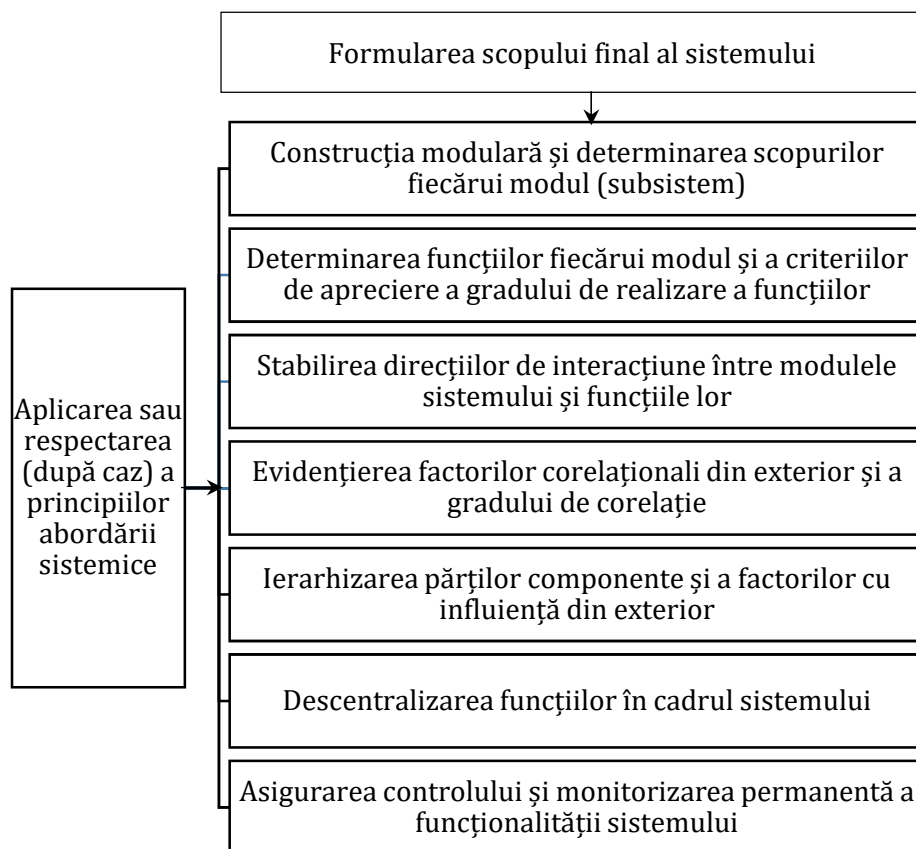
Formularea scopului final al sistemului

Construcţia modulară şi determinarea scopurilor fiecărui modul (subsistem)

Determinarea funcţiilor fiecărui modul şi a criteriilor de apreciere a gradului de realizare a funcţiilor

Stabilirea direcţiilor de interacţiune între modulele sistemului şi funcţiile lor

Evidenţierea factorilor corelaţionali din exterior şi a gradului de corelaţie

Ierarhizarea părţilor componente şi a factorilor cu influienţă din exterior

Descentralizarea funcţiilor în cadrul sistemului

Asigurarea controlului şi monitorizarea permanentă a funcţionalităţii sistemului

Aplicarea sau respectarea (după caz) a principiilor abordării sistemice